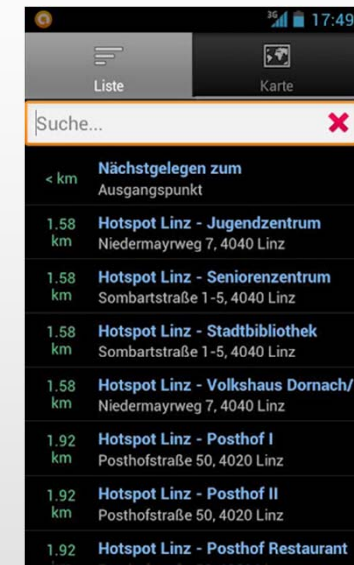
3G 17:49

Liste

Karte

Suche...

< km Nächstgelegen zum Ausgangspunkt

1.58 km Hotspot Linz - Jugendzentrum
Niedermayrweg 7, 4040 Linz

1.58 km Hotspot Linz - Seniorenzentrum
Sombartstraße 1-5, 4040 Linz

1.58 km Hotspot Linz - Stadtbibliothek
Sombartstraße 1-5, 4040 Linz

1.58 km Hotspot Linz - Volkshaus Dornach/
Niedermayrweg 7, 4040 Linz

1.92 km Hotspot Linz - Posthof I
Posthofstraße 50, 4020 Linz

1.92 km Hotspot Linz - Posthof II
Posthofstraße 50, 4020 Linz

1.92 Hotspot Linz - Posthof Restaurant